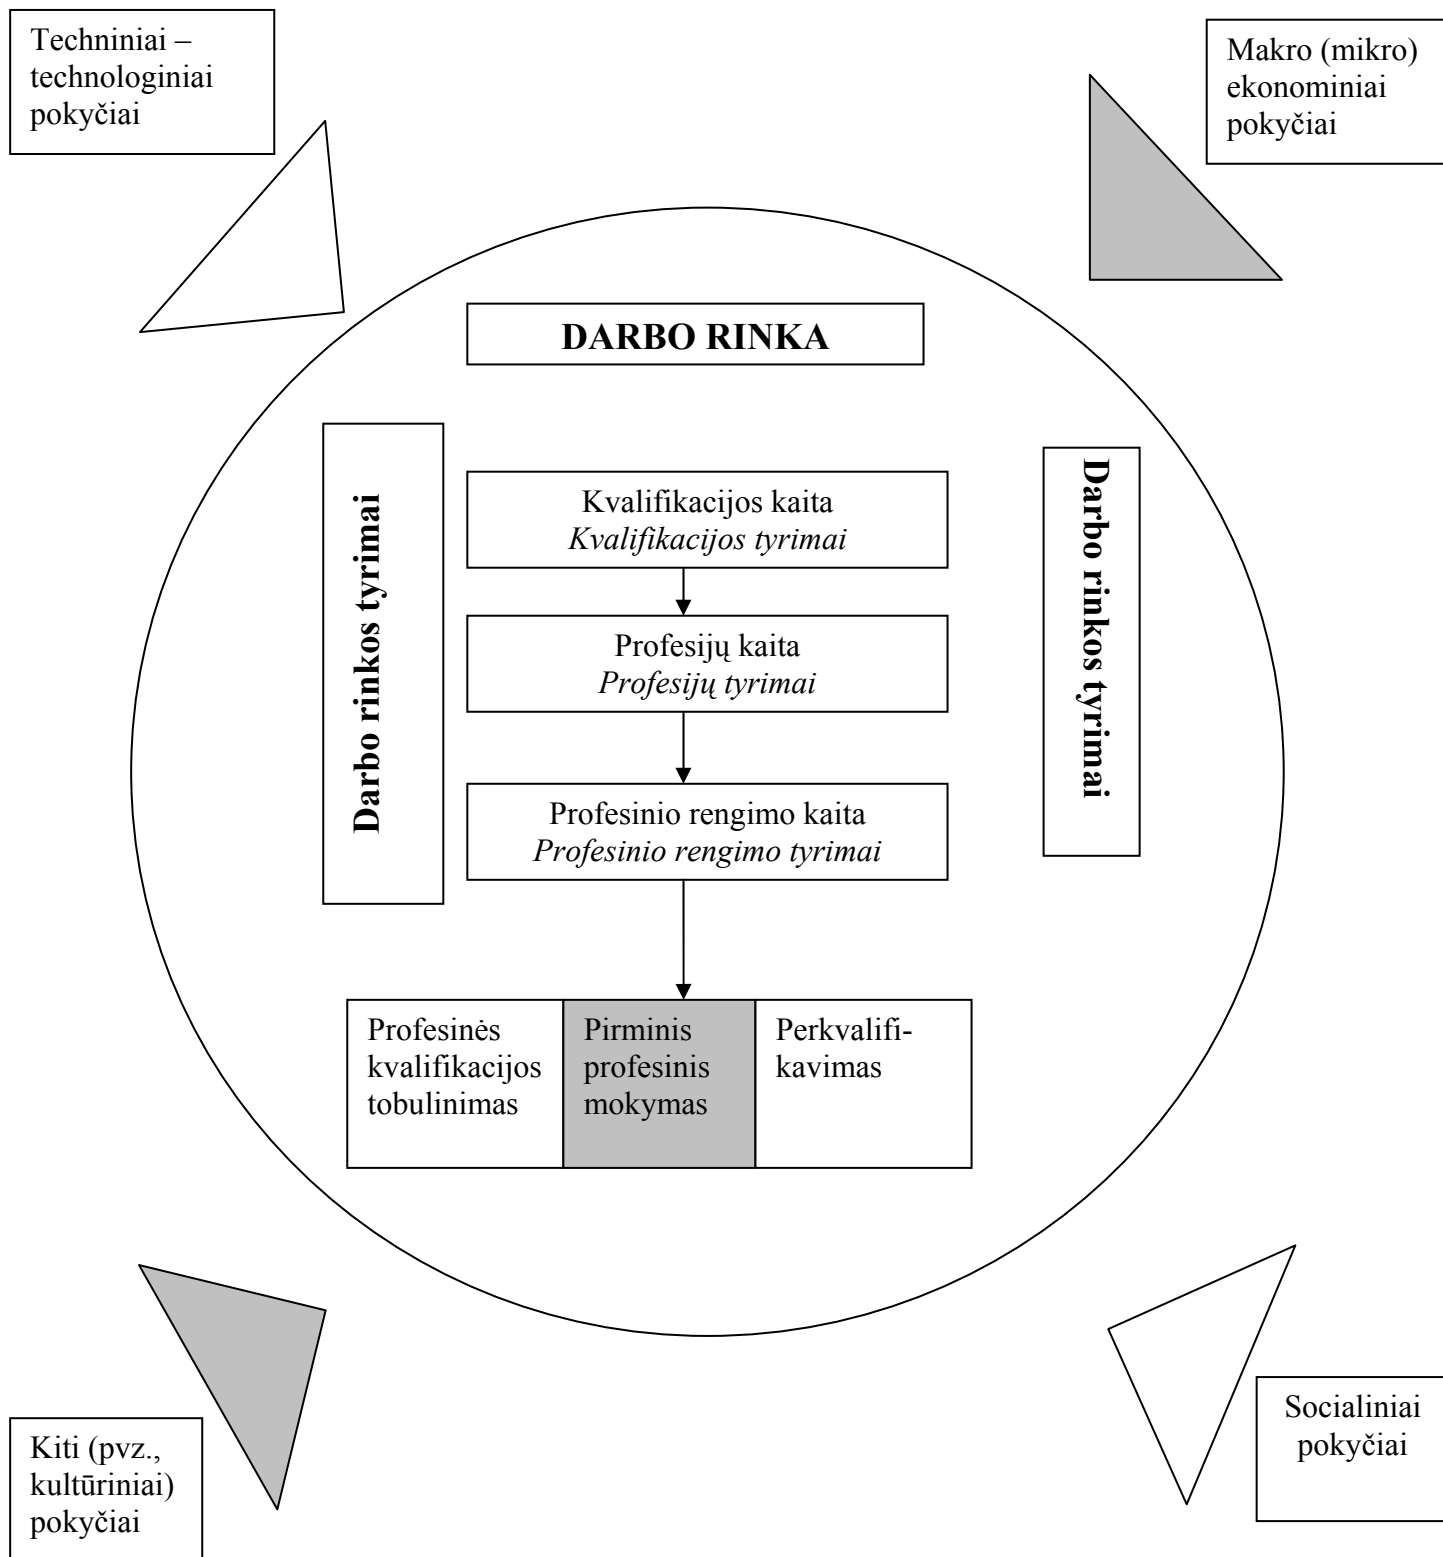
Techniniai – technologiniai pokyčiai

Makro (mikro) ekonominiai pokyčiai

DARBO RINKA

Darbo rinkos tyrimai

Kvalifikacijos kaita
*Kvalifikacijos tyrimai*

Profesijų kaita
*Profesijų tyrimai*

Profesinio rengimo kaita
*Profesinio rengimo tyrimai*

Darbo rinkos tyrimai

| Profesinės kvalifikacijos tobulinimas | Pirminis profesinis mokymas | Perkvalifikavimas |
|---|---|---|

Kiti (pvz., kultūriniai) pokyčiai

Socialiniai pokyčiai